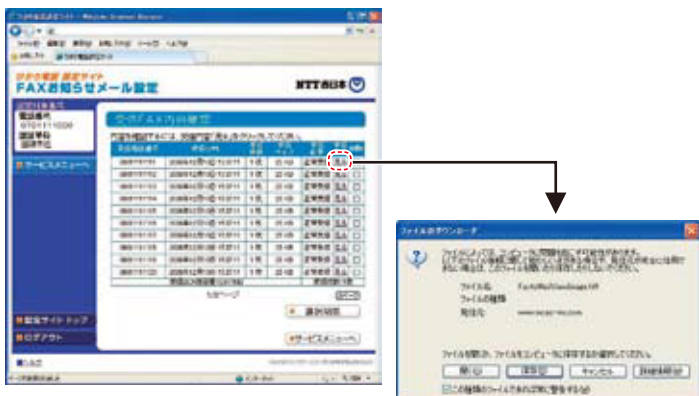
FAXお知らせメール設定

NTT西日本

ログイン

サービスメニューへ

設定サイトトップ

ログアウト

削除

サービスメニューへ

ファイルのダウンロード

ファイル名:

ファイルの種類:

発信元:

ファイルを開くか、ファイルをコンピュータに保存するか選択してください。

開く

保存

キャンセル

詳細情報

この種類のファイルであれば常に警告する